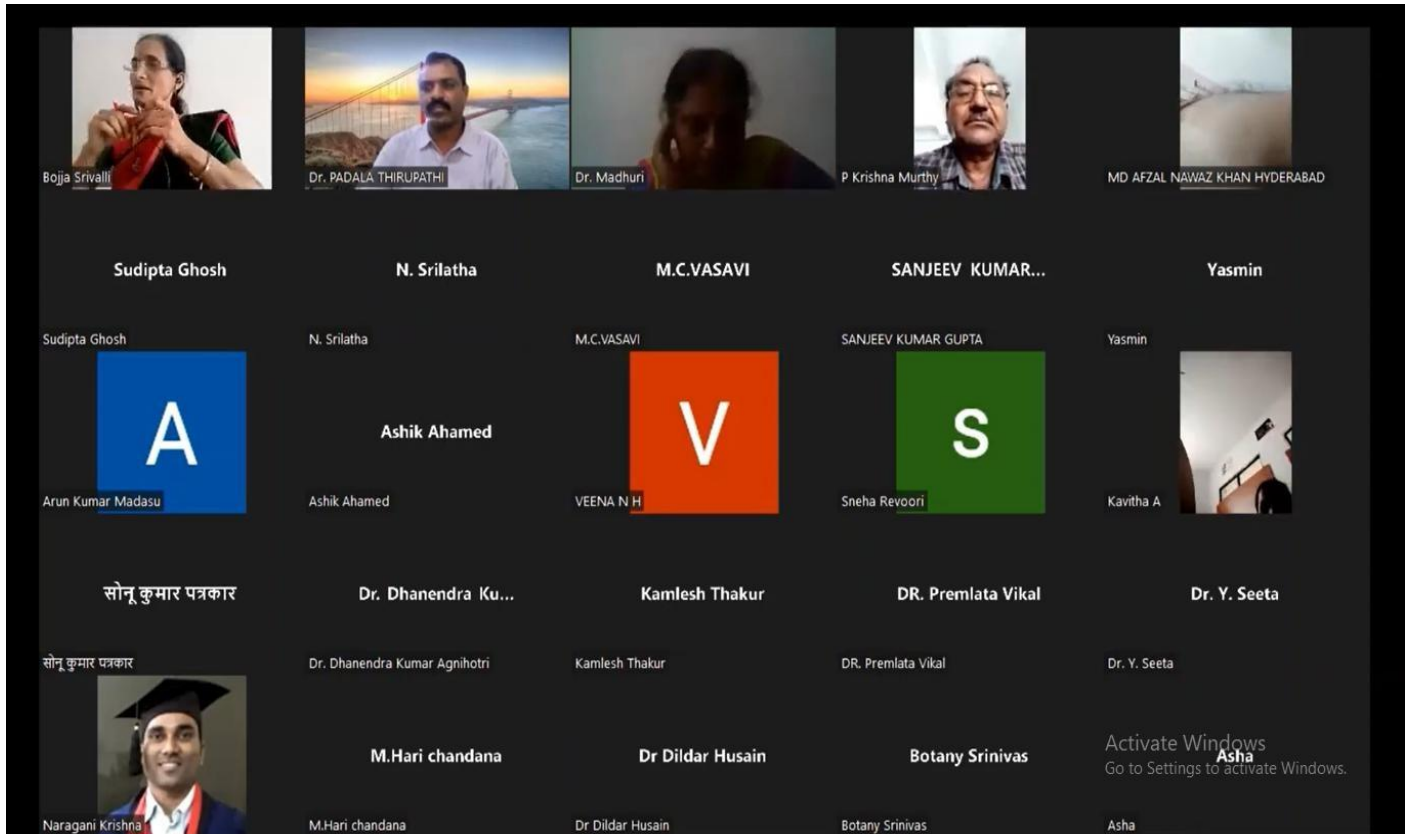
Bojja Srivalli

Dr. PADALA THIRUPATHI

Dr. Madhuri

P Krishna Murthy

MD AFZAL NAWAZ KHAN HYDERABAD

Sudipta Ghosh

Sudipta Ghosh

N. Srilatha

N. Srilatha

M.C.VASAVI

M.C.VASAVI

SANJEEV KUMAR...

SANJEEV KUMAR GUPTA

Yasmin

Yasmin

A

Arun Kumar Madasu

Ashik Ahamed

Ashik Ahamed

V

VEENA N H

S

Sneha Revoori

Kavitha A

सोनू कुमार पत्रकार

सोनू कुमार पत्रकार

Dr. Dhanendra Ku...

Dr. Dhanendra Kumar Agnihotri

Kamlesh Thakur

Kamlesh Thakur

DR. Premlata Vikal

DR. Premlata Vikal

Dr. Y. Seeta

Dr. Y. Seeta

Naragani Krishna

M.Hari chandana

M.Hari chandana

Dr Dildar Husain

Dr Dildar Husain

Botany Srinivas

Botany Srinivas

Asha

Asha

Activate Windows
Go to Settings to activate Windows.